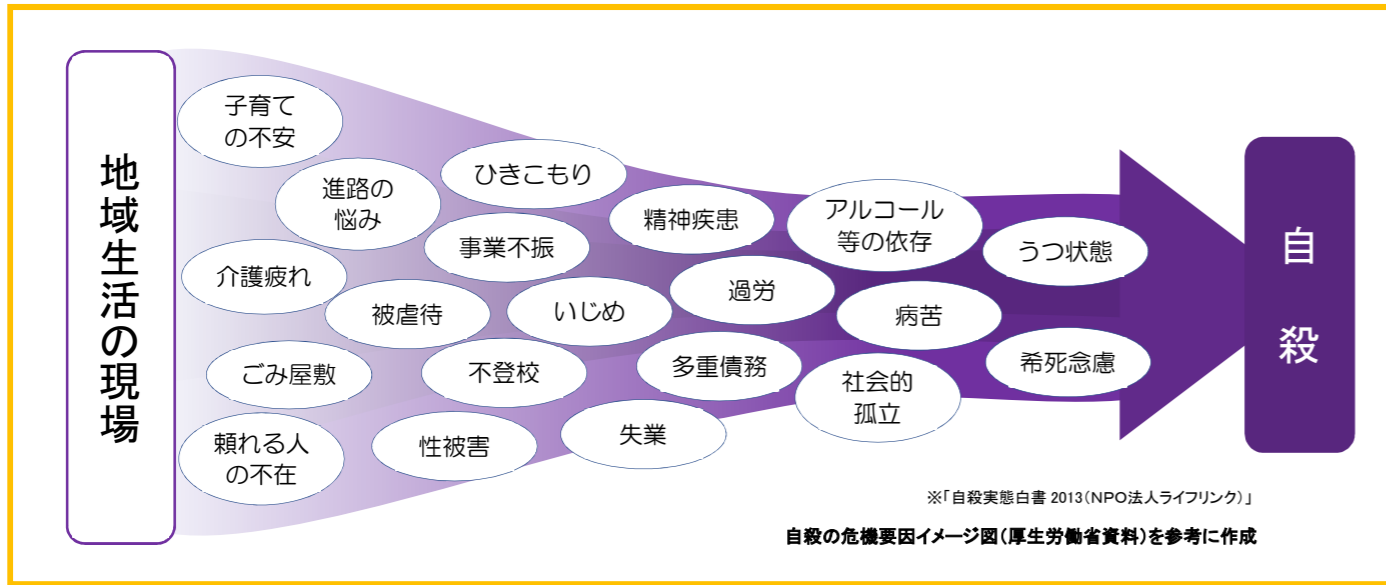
地域生活の現場

子育ての不安

進路の悩み

ひきこもり

介護疲れ

事業不振

精神疾患

アルコール等の依存

うつ状態

被虐待

いじめ

過労

病苦

ごみ屋敷

不登校

多重債務

希死念慮

社会的孤立

頼れる人の不在

性被害

失業

自殺

※「自殺実態白書 2013(NPO法人ライフリンク)」

自殺の危機要因イメージ図(厚生労働省資料)を参考に作成